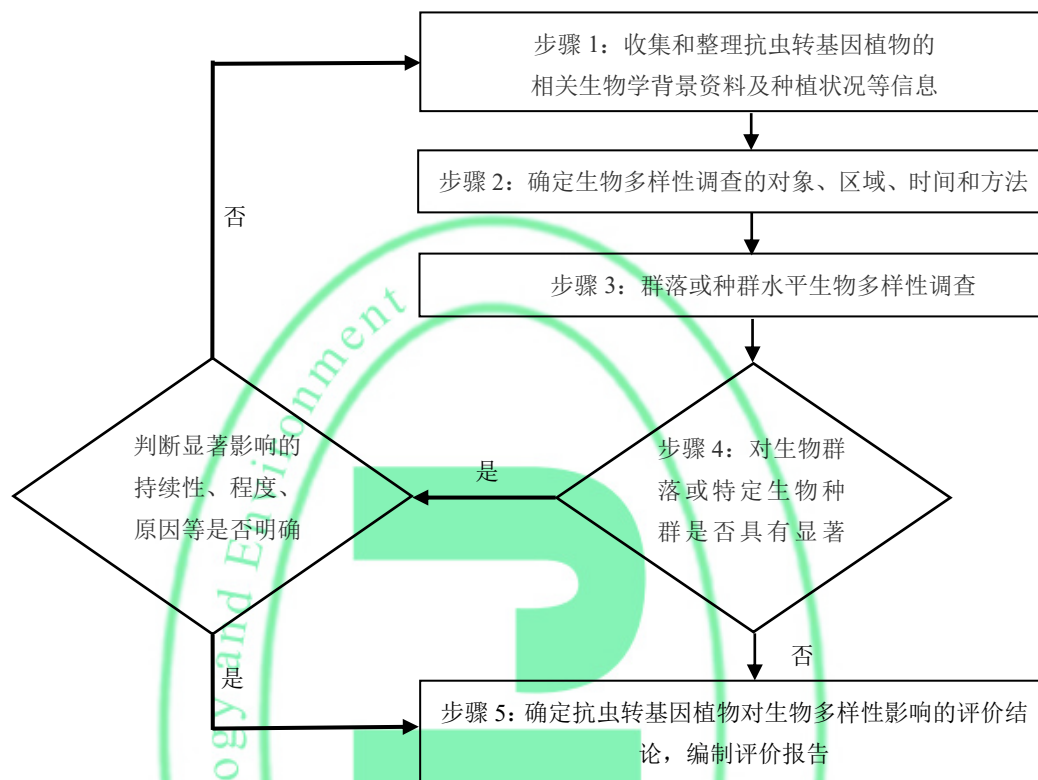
步骤 1：收集和整理抗虫转基因植物的相关生物学背景资料及种植状况等信息

步骤 2：确定生物多样性调查的对象、区域、时间和方法

步骤 3：群落或种群水平生物多样性调查

步骤 4：对生物群落或特定生物种群是否具有显著

否

是

判断显著影响的持续性、程度、原因等是否明确

是

否

步骤 5：确定抗虫转基因植物对生物多样性影响的评价结论，编制评价报告

ogy and Environment